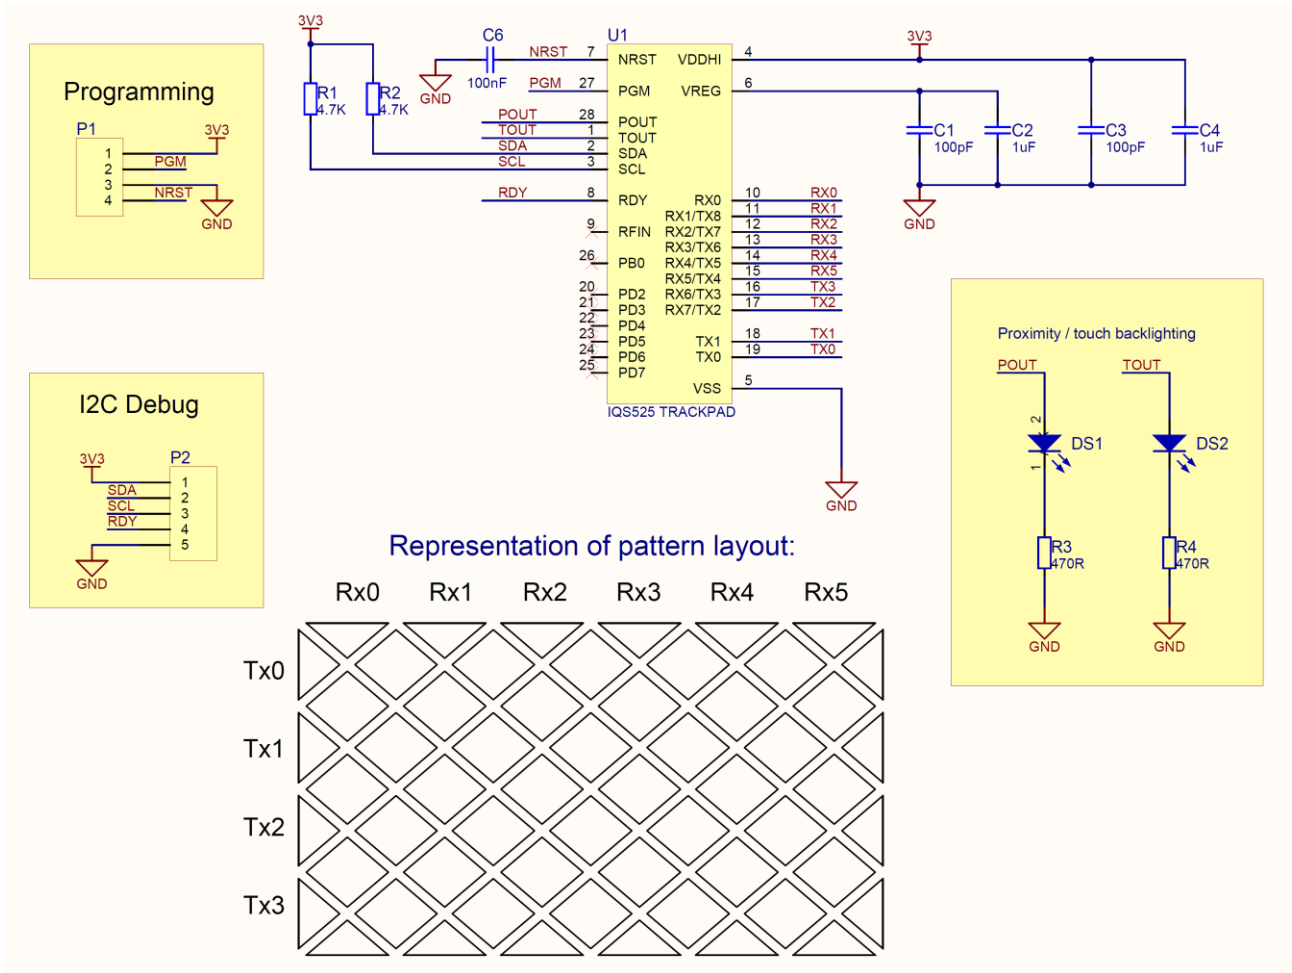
Programming

P1
3V3
1
2 PGM
3 NRST
4
GND

I2C Debug

3V3
P2
1
SDA 2
SCL 3
RDY 4
5
GND

3V3
R1
4.7K
R2
4.7K
C6
100nF
GND
NRST 7
PGM 27
POUT 28
TOUT 1
SDA 2
SCL 3
RDY 8
9
26
20
21
22
23
24
25

U1
NRST
PGM
POUT
TOUT
SDA
SCL
RDY
RFIN
PB0
PD2
PD3
PD4
PD5
PD6
PD7
VDDHI
VREG
RX0
RX1/TX8
RX2/TX7
RX3/TX6
RX4/TX5
RX5/TX4
RX6/TX3
RX7/TX2
TX1
TX0
VSS
IQS525 TRACKPAD

4
6
10 RX0
11 RX1
12 RX2
13 RX3
14 RX4
15 RX5
16 TX3
17 TX2
18 TX1
19 TX0
5
GND

3V3
C1
100pF
C2
1uF
C3
100pF
C4
1uF
GND

Proximity / touch backlighting
POUT
TOUT
2
DS1
1
DS2
R3
470R
R4
470R
GND
GND

Representation of pattern layout:
Rx0 Rx1 Rx2 Rx3 Rx4 Rx5
Tx0
Tx1
Tx2
Tx3